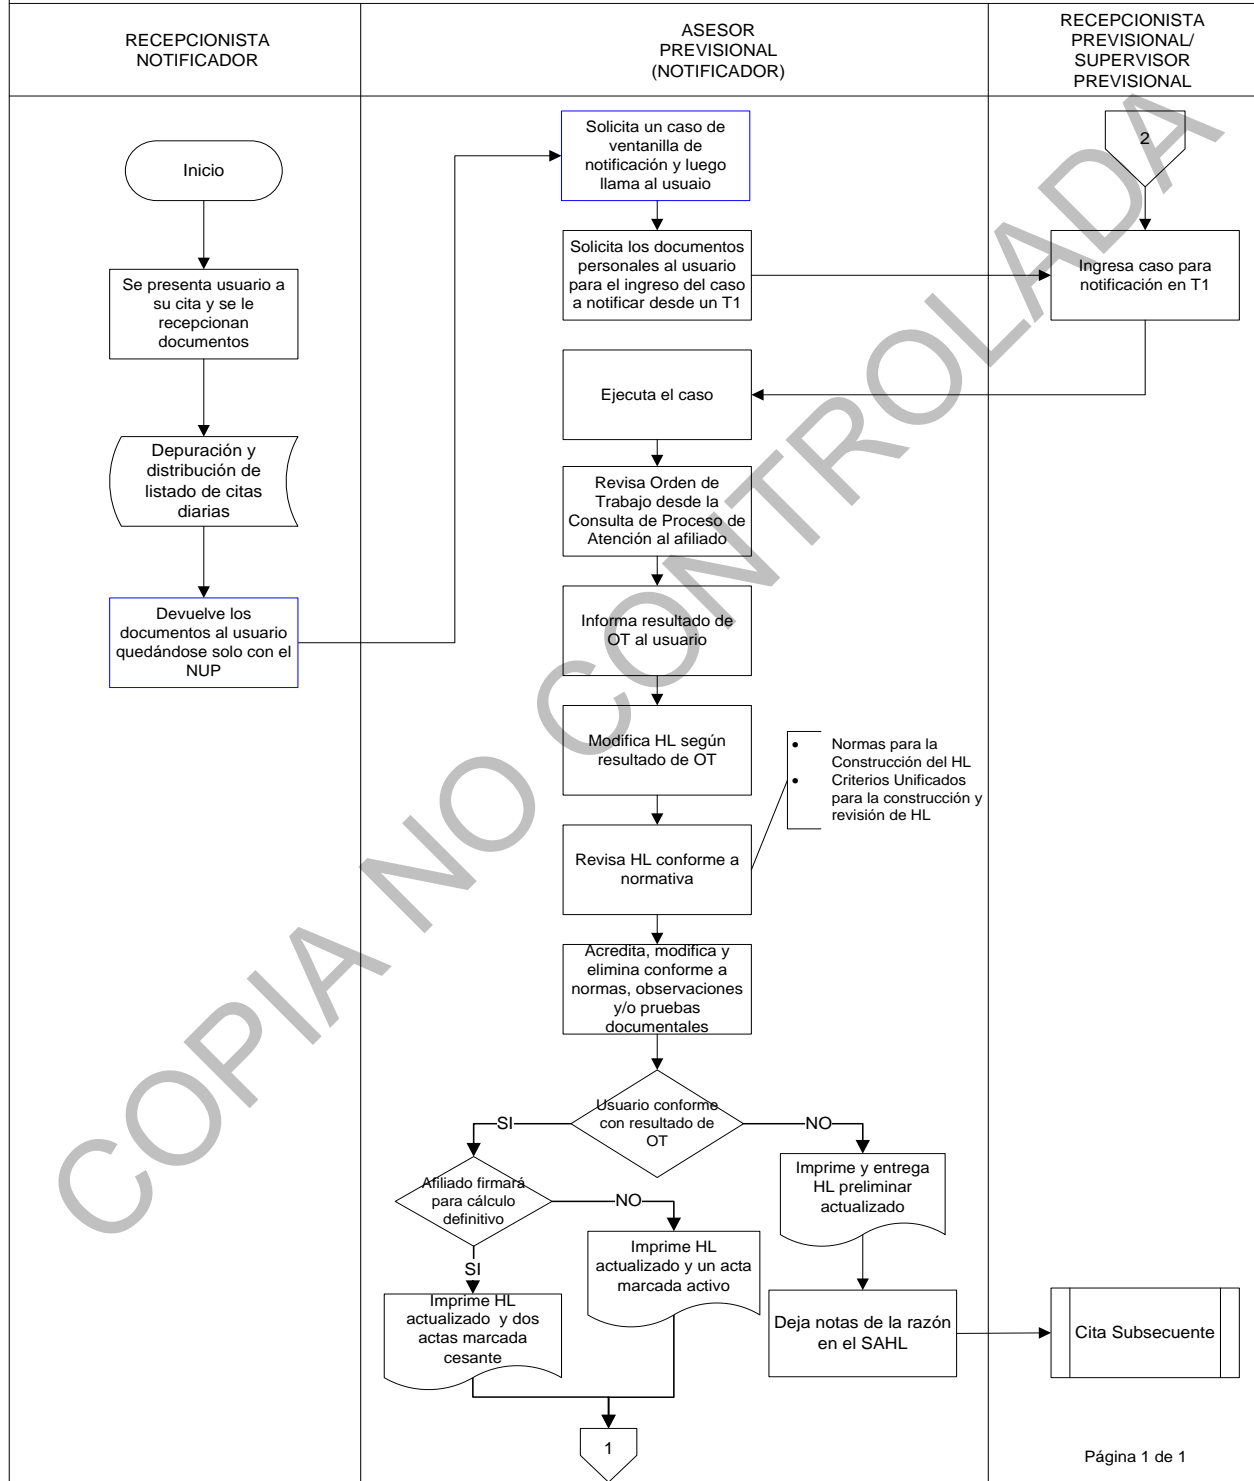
RECEPCIONISTA NOTIFICADOR

ASESOR PREVISIONAL (NOTIFICADOR)

RECEPCIONISTA PREVISIONAL/ SUPERVISOR PREVISIONAL

Inicio

Se presenta usuario a su cita y se le recepcionan documentos

Depuración y distribución de listado de citas diarias

Devuelve los documentos al usuario quedándose solo con el NUP

Solicita un caso de ventanilla de notificación y luego llama al usuario

Solicita los documentos personales al usuario para el ingreso del caso a notificar desde un T1

2

Ingresa caso para notificación en T1

Ejecuta el caso

Revisa Orden de Trabajo desde la Consulta de Proceso de Atención al afiliado

Informa resultado de OT al usuario

Modifica HL según resultado de OT

- Normas para la Construcción del HL
- Criterios Unificados para la construcción y revisión de HL

Revisa HL conforme a normativa

Acredita, modifica y elimina conforme a normas, observaciones y/o pruebas documentales

Usuario conforme con resultado de OT

SI

NO

Afiliado firmará para cálculo definitivo

NO

SI

Imprime HL actualizado y dos actas marcada cesante

Imprime HL actualizado y un acta marcada activo

Imprime y entrega HL preliminar actualizado

Deja notas de la razón en el SAHL

Cita Subsecuente

1

Página 1 de 1

COPIA NO CONTROLADA